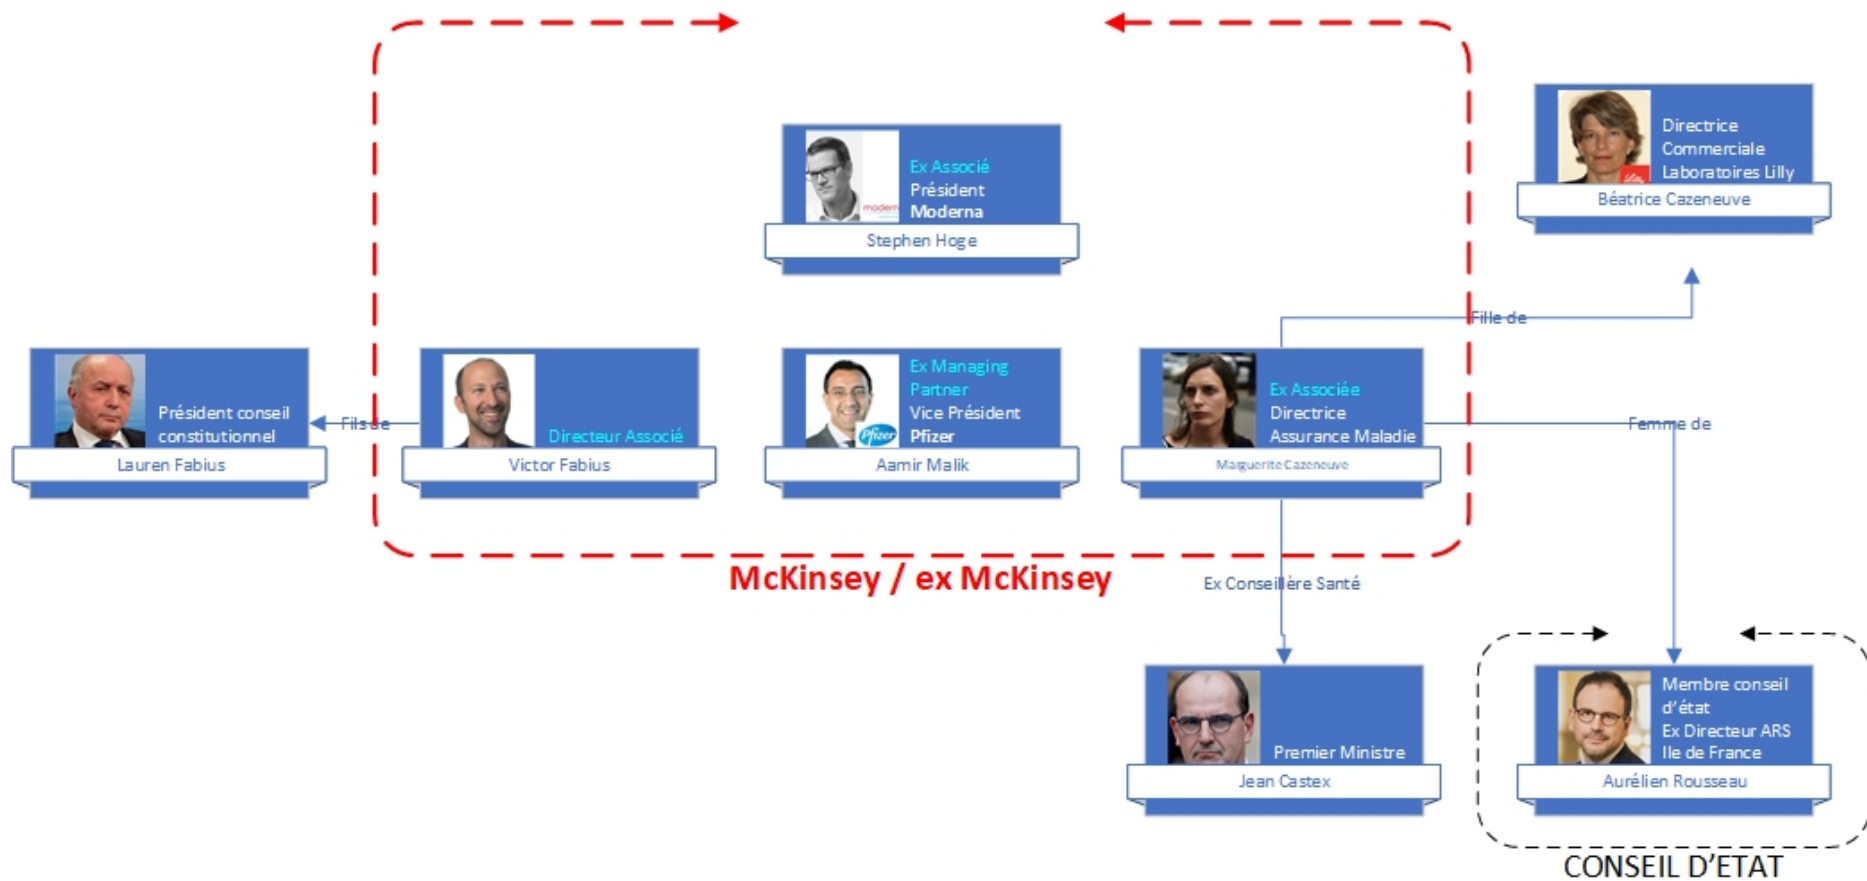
Ex Associé
Président
Moderna
Stephen Hoge

Directrice
Commerciale
Laboratoires Lilly
Béatrice Cazeneuve

Fille de

Président conseil constitutionnel
Lauren Fabius

Fils de

Directeur Associé
Victor Fabius

Ex Managing Partner
Vice Président
Pfizer
Aamir Malik

Ex Associée
Directrice
Assurance Maladie
Marguerite Cazeneuve

Femme de

McKinsey / ex McKinsey

Ex Conseillère Santé

Premier Ministre
Jean Castex

Membre conseil d'état
Ex Directeur ARS
Ile de France
Aurélien Rousseau

CONSEIL D'ETAT